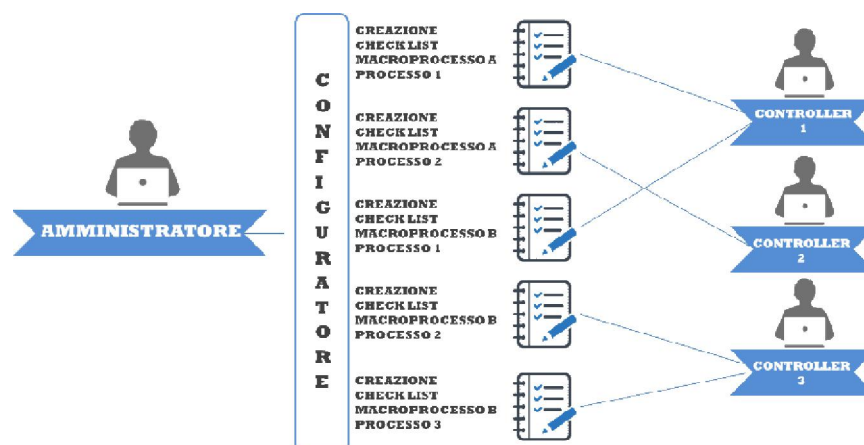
AMMINISTRATORE

CONFIGURATORE

CREAZIONE CHECK LIST MACROPROCESSO A PROCESSO 1

CREAZIONE CHECK LIST MACROPROCESSO A PROCESSO 2

CREAZIONE CHECK LIST MACROPROCESSO B PROCESSO 1

CREAZIONE CHECK LIST MACROPROCESSO B PROCESSO 2

CREAZIONE CHECK LIST MACROPROCESSO B PROCESSO 3

CONTROLLER 1

CONTROLLER 2

CONTROLLER 3